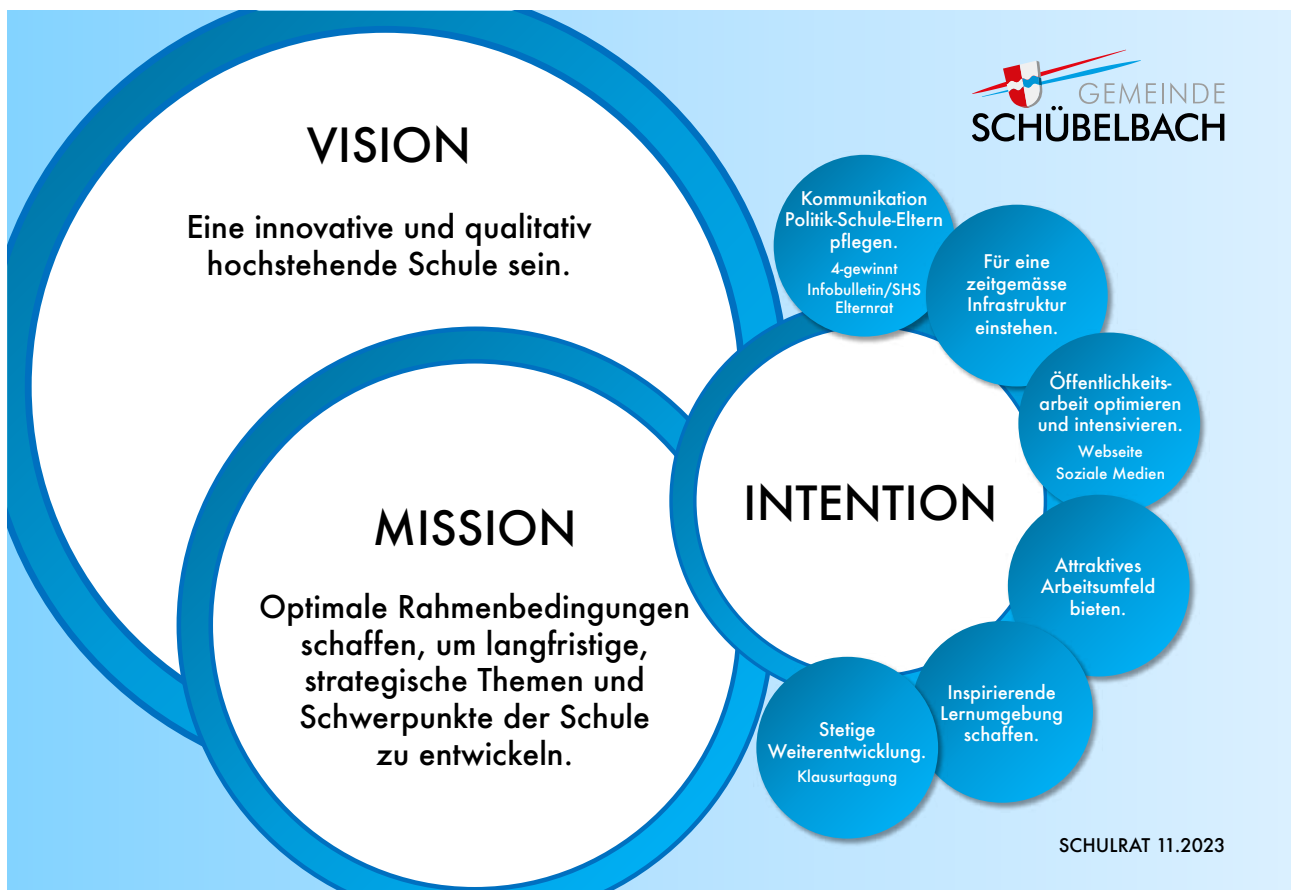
GEMEINDE
SCHÜBELBACH

VISION

Eine innovative und qualitativ hochstehende Schule sein.

MISSION

Optimale Rahmenbedingungen schaffen, um langfristige, strategische Themen und Schwerpunkte der Schule zu entwickeln.

INTENTION

Kommunikation Politik-Schule-Eltern pflegen.
4-gewinnt
Infobulletin/SHS
Elternrat

Für eine zeitgemässe Infrastruktur einstehen.

Öffentlichkeitsarbeit optimieren und intensivieren.
Webseite
Soziale Medien

Attraktives Arbeitsumfeld bieten.

Inspirierende Lernumgebung schaffen.

Stetige Weiterentwicklung.
Klausurtagung

SCHULRAT 11.2023